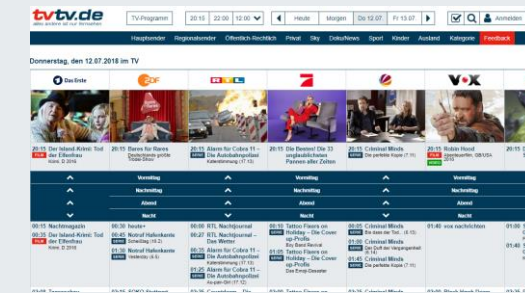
tvtv.de
alles andere ist nur Fernsehen

TV-Programm | 20:15 | 22:00 | 12:00 | Heute | Morgen | Do 12.07. | Fr 13.07. | Anmelden

Hauptsender | Regionalsender | Öffentlich-Rechtlich | Privat | Sky | Doku/News | Sport | Kinder | Ausland | Kategorie | Feedback

Donnerstag, den 12.07.2018 im TV

Das Erste | ZDF | RTL | ProSieben | SAT.1 | VOX

20:15 Der Island-Krimi: Tod der Elfenfrau
Krimi, D 2016

20:15 Bares für Rares
Deutschlands größte Trödel-Show

20:15 Alarm für Cobra 11 – Die Autobahnpolizei
Katastrophenzug (17.12)

20:15 Die Besten! Die 33 unglaublichsten Pannen aller Zeiten

20:15 Criminal Minds
Die perfekte Kopie (7.19)

20:15 Robin Hood
Abenteuerfilm, GB/USA 2010

Vormittag | Nachmittag | Abend | Nacht

00:15 Nachtmagazin
00:35 Der Island-Krimi: Tod der Elfenfrau
Krimi, D 2016

00:30 heute+
00:45 Notruf Hafenkante
Schießlag (16.2)
01:30 Notruf Hafenkante
Verlierbar (4.9)

00:00 RTL Nachtjournal
00:27 RTL Nachtjournal – Das Wetter
00:35 Alarm für Cobra 11 – Die Autobahnpolizei
Katastrophenzug (17.12)
01:25 Alarm für Cobra 11 – Die Autobahnpolizei
Au-pair-Girl (17.12)

00:20 Tattoo Fixers on Holiday – Die Cover-up-Profis
Boy Band Revival
01:05 Tattoo Fixers on Holiday – Die Cover-up-Profis
Das Emoji-Desaster

00:15 Criminal Minds
Bis aller der Tod... (6.15)
01:00 Criminal Minds
Der Zum der Vergangenheit (6.17)
01:45 Criminal Minds
Die perfekte Kopie (7.19)

01:40 vox nachrichten